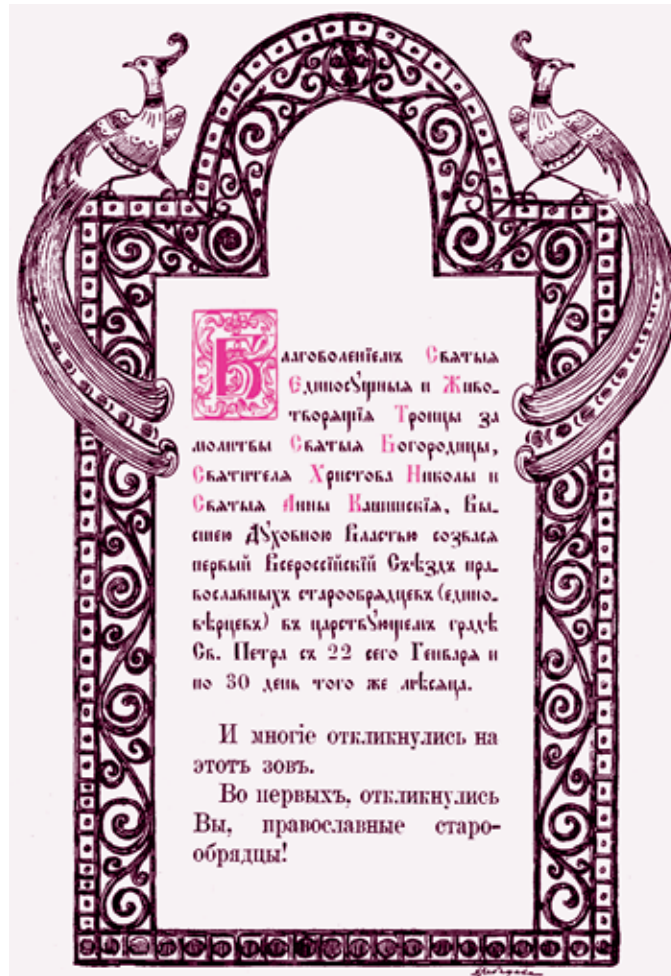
Благоволенїемъ Святыя Единосущныя и Животворящїя Троицы за молитвы Святыя Богородицы, Святителя Христова Николы и Святыя Анны Кашинскїя, Высшею Духовною Властью созвася первый Всероссїйскїй Съѣздъ православныхъ старообрядцевъ (единовѣрцевъ) въ царствующемъ градѣ Св. Петра съ 22 сего Генваря и по 30 день того же мѣсяца.

И многіе откликнулись на этотъ зовъ.

Во первыхъ, откликнулись Вы, православные старообрядцы!